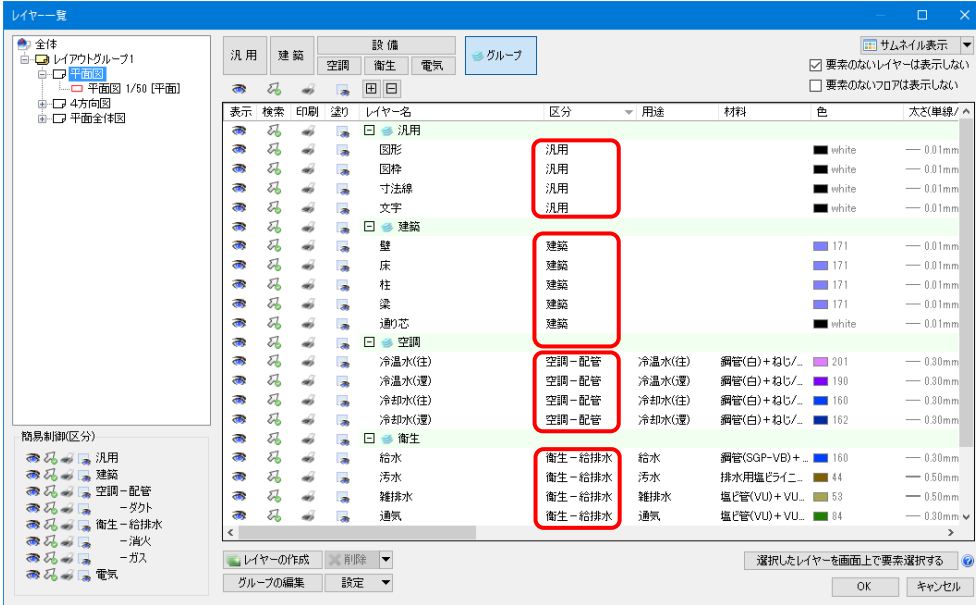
レイヤー一覧

全体
レイアウトグループ1
平面図
平面図 1/50 [平面]
4方向図
平面全体図

汎用 建築 設備 空調 衛生 電気 グループ

サムネイル表示
☑ 要素のないレイヤーは表示しない
☐ 要素のないフロアは表示しない

| 表示 | 検索 | 印刷 | 塗り | レイヤー名 | 区分 | 用途 | 材料 | 色 | 太さ(単線/ |
|---|---|---|---|---|---|---|---|---|---|
| | | | | ⊟ 汎用 | | | | | |
| | | | | 図形 | 汎用 | | | white | 0.01mm |
| | | | | 図枠 | 汎用 | | | white | 0.01mm |
| | | | | 寸法線 | 汎用 | | | white | 0.01mm |
| | | | | 文字 | 汎用 | | | white | 0.01mm |
| | | | | ⊟ 建築 | | | | | |
| | | | | 壁 | 建築 | | | 171 | 0.01mm |
| | | | | 床 | 建築 | | | 171 | 0.01mm |
| | | | | 柱 | 建築 | | | 171 | 0.01mm |
| | | | | 梁 | 建築 | | | 171 | 0.01mm |
| | | | | 通り芯 | 建築 | | | white | 0.01mm |
| | | | | ⊟ 空調 | | | | | |
| | | | | 冷温水(往) | 空調－配管 | 冷温水(往) | 鋼管(白)＋ねじ/... | 201 | 0.30mm |
| | | | | 冷温水(還) | 空調－配管 | 冷温水(還) | 鋼管(白)＋ねじ/... | 190 | 0.30mm |
| | | | | 冷却水(往) | 空調－配管 | 冷却水(往) | 鋼管(白)＋ねじ/... | 160 | 0.30mm |
| | | | | 冷却水(還) | 空調－配管 | 冷却水(還) | 鋼管(白)＋ねじ/... | 162 | 0.30mm |
| | | | | ⊟ 衛生 | | | | | |
| | | | | 給水 | 衛生－給排水 | 給水 | 鋼管(SGP-VB)＋... | 160 | 0.30mm |
| | | | | 汚水 | 衛生－給排水 | 汚水 | 排水用塩ビライニ... | 44 | 0.50mm |
| | | | | 雑排水 | 衛生－給排水 | 雑排水 | 塩ビ管(VU)＋VU... | 53 | 0.50mm |
| | | | | 通気 | 衛生－給排水 | 通気 | 塩ビ管(VU)＋VU... | 84 | 0.30mm |

簡易制御(区分)
汎用
建築
空調－配管
－ダクト
衛生－給排水
－消火
－ガス
電気

レイヤーの作成 削除
グループの編集 設定
選択したレイヤーを画面上で要素選択する
OK キャンセル